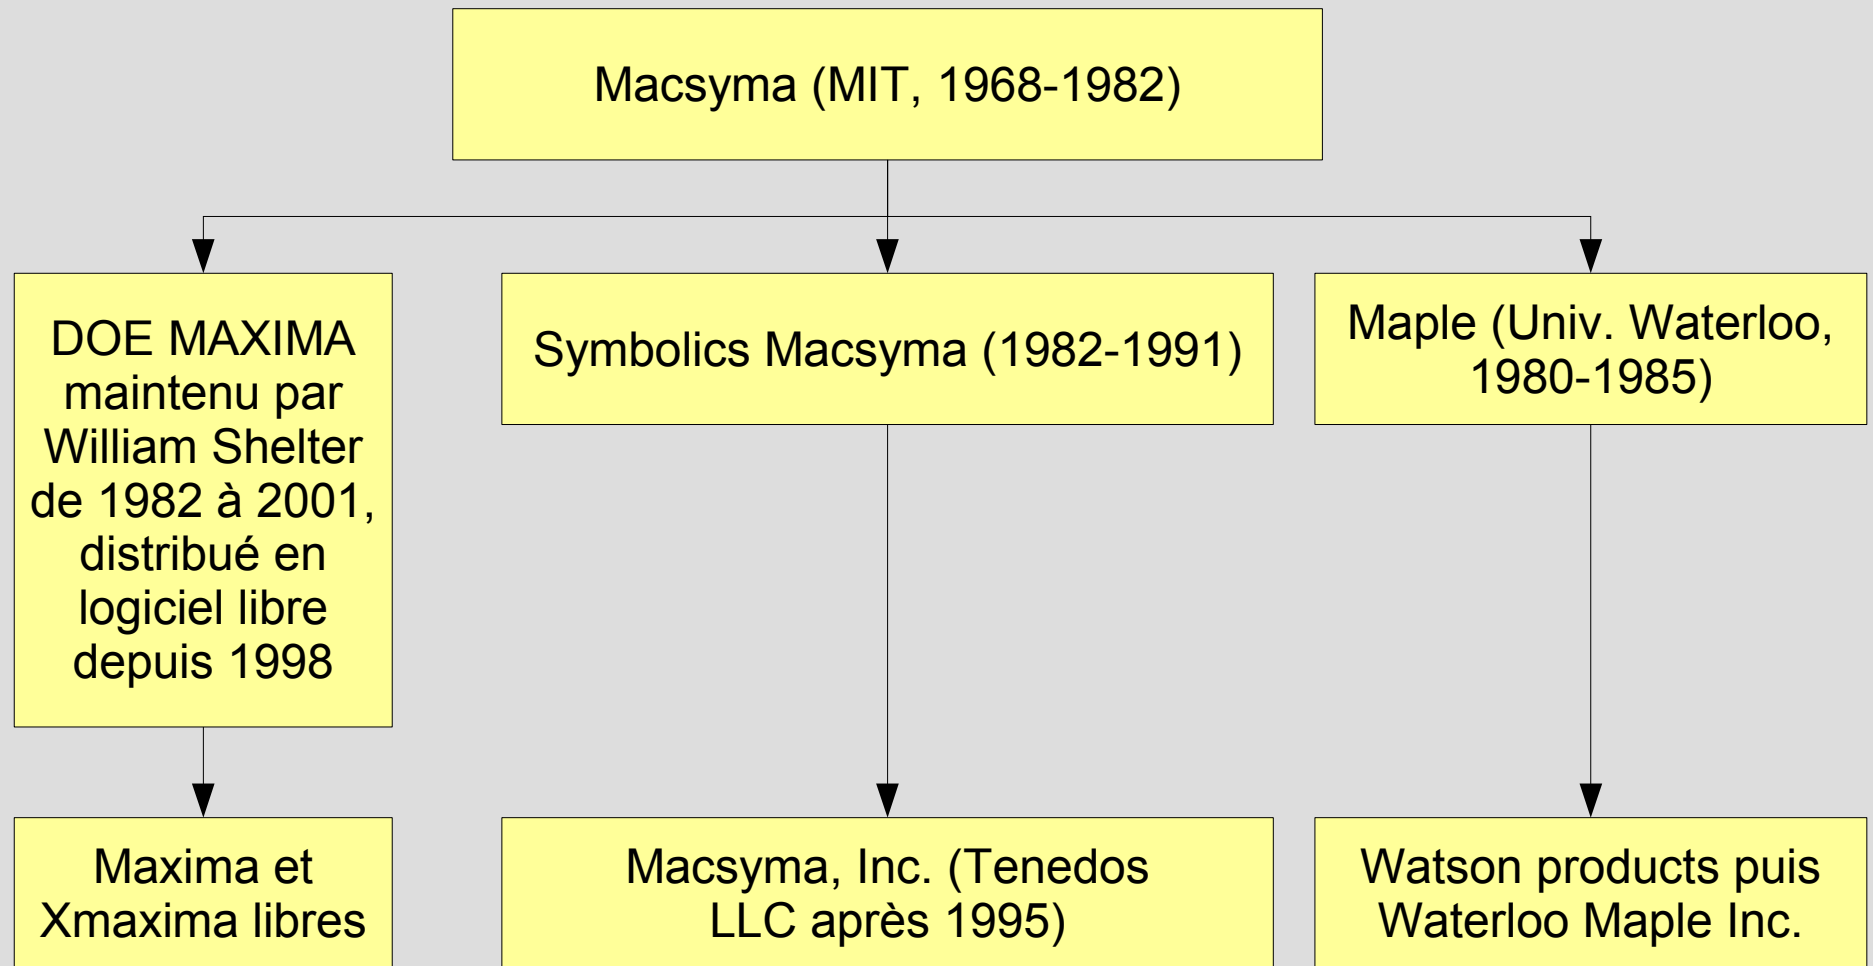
Macsyma (MIT, 1968-1982)

DOE MAXIMA maintenu par William Shelter de 1982 à 2001, distribué en logiciel libre depuis 1998

Symbolics Macsyma (1982-1991)

Maple (Univ. Waterloo, 1980-1985)

Maxima et Xmaxima libres

Macsyma, Inc. (Tenedos LLC après 1995)

Watson products puis Waterloo Maple Inc.